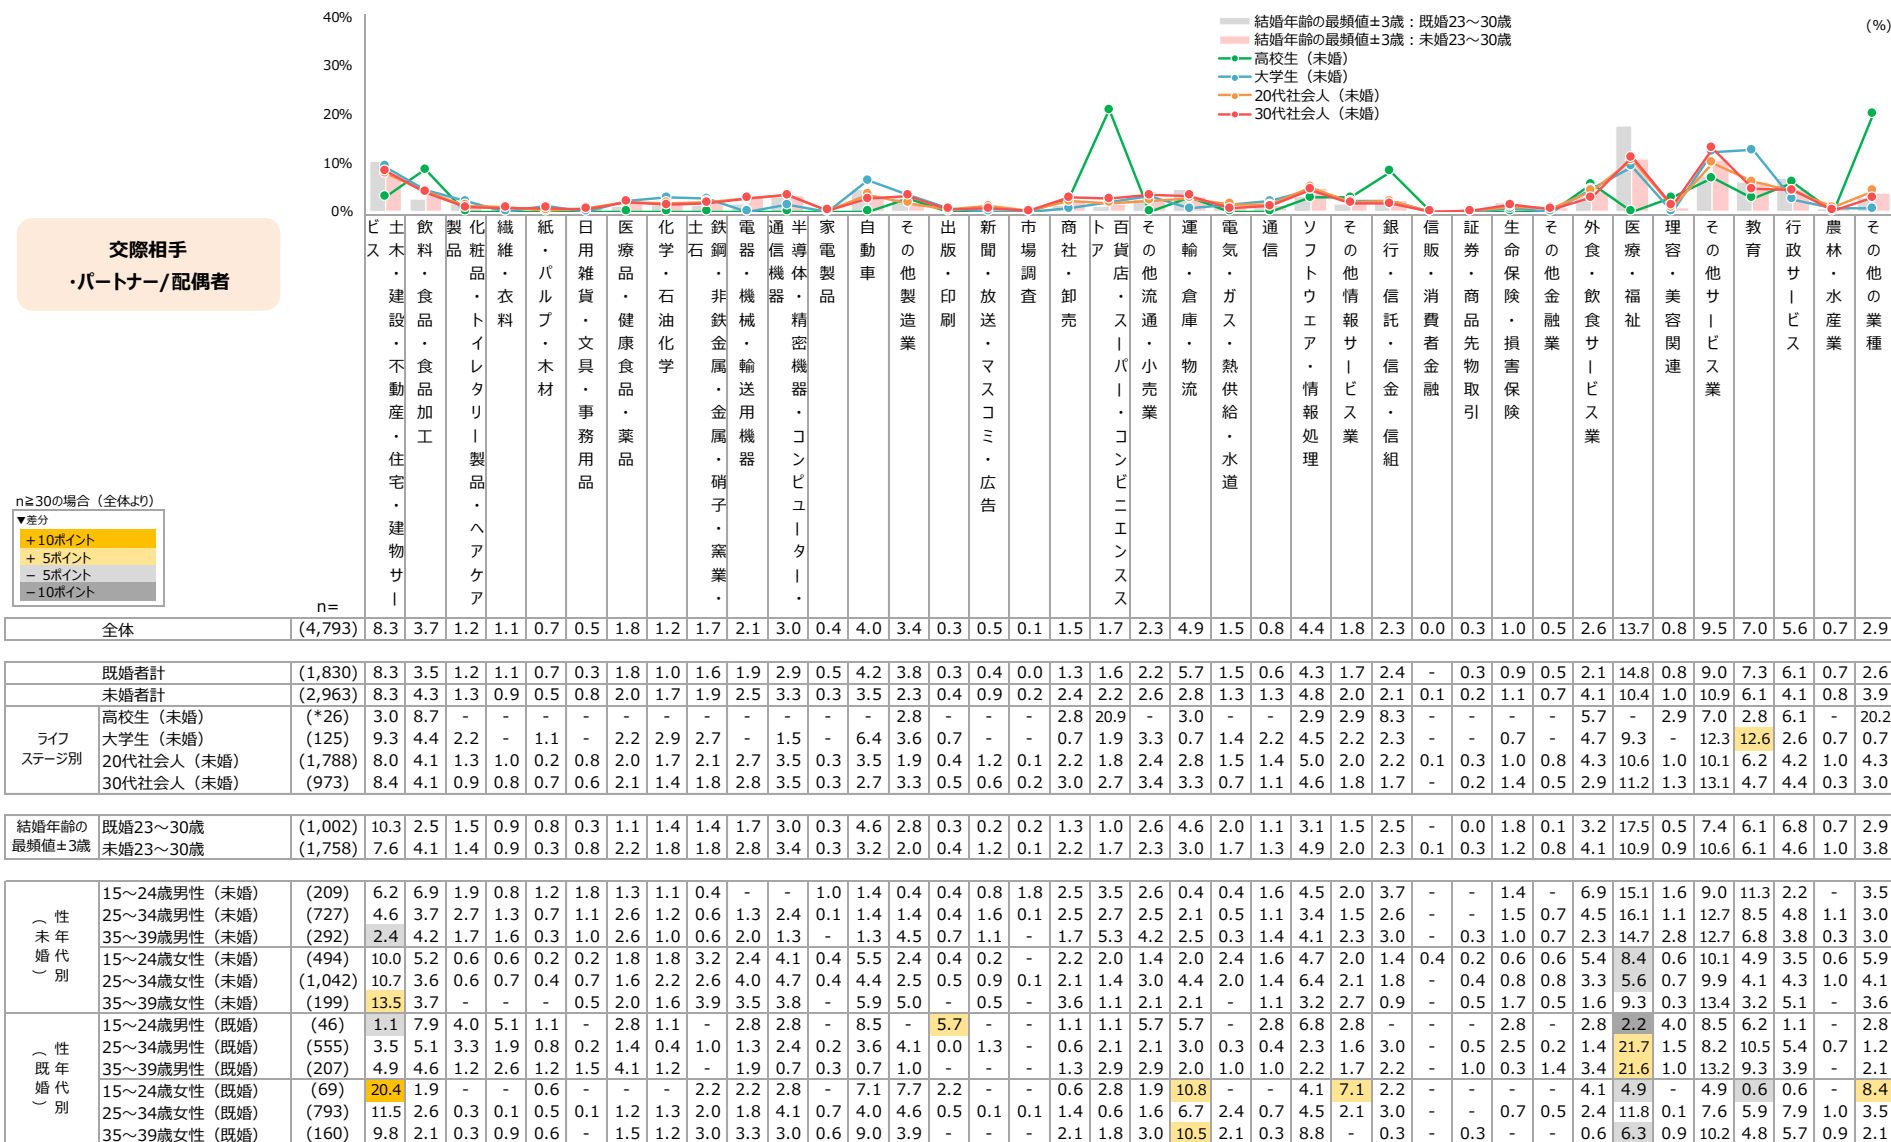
40%
30%
20%
10%
0%

結婚年齢の最頻値±3歳：既婚23～30歳
結婚年齢の最頻値±3歳：未婚23～30歳
高校生（未婚）
大学生（未婚）
20代社会人（未婚）
30代社会人（未婚）

(%)

交際相手・パートナー/配偶者

n≧30の場合（全体より）
▼差分
+10ポイント
+ 5ポイント
− 5ポイント
−10ポイント

n=

| | | n= | 土木・建設・不動産・住宅・建物サービス | 飲料・食品・食品加工 | 化粧品・トイレタリー製品・ヘアケア製品 | 繊維・衣料 | 紙・パルプ・木材 | 日用雑貨・文具・事務用品 | 医療品・健康食品・薬品 | 化学・石油化学 | 鉄鋼・非鉄金属・金属・硝子・窯業・土石 | 電器・機械・輸送用機器 | 通信機器 | 半導体・精密機器・コンピューター・ | 家電製品 | 自動車 | その他製造業 | 出版・印刷 | 新聞・放送・マスコミ・広告 | 市場調査 | 商社・卸売 | 百貨店・スーパー・コンビニエンスストア | その他流通・小売業 | 運輸・倉庫・物流 | 電気・ガス・熱供給・水道 | 通信 | ソフトウェア・情報処理 | その他情報サービス業 | 銀行・信託・信金・信組 | 信販・消費者金融 | 証券・商品先物取引 | 生命保険・損害保険 | その他金融業 | 外食・飲食サービス業 | 医療・福祉 | 理容・美容関連 | その他サービス業 | 教育 | 行政サービス | 農林・水産業 | その他の業種 |
|---|---|---|---|---|---|---|---|---|---|---|---|---|---|---|---|---|---|---|---|---|---|---|---|---|---|---|---|---|---|---|---|---|---|---|---|---|---|---|---|---|---|
| 全体 | | (4,793) | 8.3 | 3.7 | 1.2 | 1.1 | 0.7 | 0.5 | 1.8 | 1.2 | 1.7 | 2.1 | 3.0 | 0.4 | 4.0 | 3.4 | 0.3 | 0.5 | 0.1 | 1.5 | 1.7 | 2.3 | 4.9 | 1.5 | 0.8 | 4.4 | 1.8 | 2.3 | 0.0 | 0.3 | 1.0 | 0.5 | 2.6 | 13.7 | 0.8 | 9.5 | 7.0 | 5.6 | 0.7 | 2.9 |
| | 既婚者計 | (1,830) | 8.3 | 3.5 | 1.2 | 1.1 | 0.7 | 0.3 | 1.8 | 1.0 | 1.6 | 1.9 | 2.9 | 0.5 | 4.2 | 3.8 | 0.3 | 0.4 | 0.0 | 1.3 | 1.6 | 2.2 | 5.7 | 1.5 | 0.6 | 4.3 | 1.7 | 2.4 | - | 0.3 | 0.9 | 0.5 | 2.1 | 14.8 | 0.8 | 9.0 | 7.3 | 6.1 | 0.7 | 2.6 |
| | 未婚者計 | (2,963) | 8.3 | 4.3 | 1.3 | 0.9 | 0.5 | 0.8 | 2.0 | 1.7 | 1.9 | 2.5 | 3.3 | 0.3 | 3.5 | 2.3 | 0.4 | 0.9 | 0.2 | 2.4 | 2.2 | 2.6 | 2.8 | 1.3 | 1.3 | 4.8 | 2.0 | 2.1 | 0.1 | 0.2 | 1.1 | 0.7 | 4.1 | 10.4 | 1.0 | 10.9 | 6.1 | 4.1 | 0.8 | 3.9 |
| ライフステージ別 | 高校生（未婚） | (*26) | 3.0 | 8.7 | - | - | - | - | - | - | - | - | - | - | - | 2.8 | - | - | - | 2.8 | 20.9 | - | 3.0 | - | - | 2.9 | 2.9 | 8.3 | - | - | - | - | 5.7 | - | 2.9 | 7.0 | 2.8 | 6.1 | - | 20.2 |
| | 大学生（未婚） | (125) | 9.3 | 4.4 | 2.2 | - | 1.1 | - | 2.2 | 2.9 | 2.7 | - | 1.5 | - | 6.4 | 3.6 | 0.7 | - | - | 0.7 | 1.9 | 3.3 | 0.7 | 1.4 | 2.2 | 4.5 | 2.2 | 2.3 | - | - | 0.7 | - | 4.7 | 9.3 | - | 12.3 | 12.6 | 2.6 | 0.7 | 0.7 |
| | 20代社会人（未婚） | (1,788) | 8.0 | 4.1 | 1.3 | 1.0 | 0.2 | 0.8 | 2.0 | 1.7 | 2.1 | 2.7 | 3.5 | 0.3 | 3.5 | 1.9 | 0.4 | 1.2 | 0.1 | 2.2 | 1.8 | 2.4 | 2.8 | 1.5 | 1.4 | 5.0 | 2.0 | 2.2 | 0.1 | 0.3 | 1.0 | 0.8 | 4.3 | 10.6 | 1.0 | 10.1 | 6.2 | 4.2 | 1.0 | 4.3 |
| | 30代社会人（未婚） | (973) | 8.4 | 4.1 | 0.9 | 0.8 | 0.7 | 0.6 | 2.1 | 1.4 | 1.8 | 2.8 | 3.5 | 0.3 | 2.7 | 3.3 | 0.5 | 0.6 | 0.2 | 3.0 | 2.7 | 3.4 | 3.3 | 0.7 | 1.1 | 4.6 | 1.8 | 1.7 | - | 0.2 | 1.4 | 0.5 | 2.9 | 11.2 | 1.3 | 13.1 | 4.7 | 4.4 | 0.3 | 3.0 |
| 結婚年齢の最頻値±3歳 | 既婚23～30歳 | (1,002) | 10.3 | 2.5 | 1.5 | 0.9 | 0.8 | 0.3 | 1.1 | 1.4 | 1.4 | 1.7 | 3.0 | 0.3 | 4.6 | 2.8 | 0.3 | 0.2 | 0.2 | 1.3 | 1.0 | 2.6 | 4.6 | 2.0 | 1.1 | 3.1 | 1.5 | 2.5 | - | 0.0 | 1.8 | 0.1 | 3.2 | 17.5 | 0.5 | 7.4 | 6.1 | 6.8 | 0.7 | 2.9 |
| | 未婚23～30歳 | (1,758) | 7.6 | 4.1 | 1.4 | 0.9 | 0.3 | 0.8 | 2.2 | 1.8 | 1.8 | 2.8 | 3.4 | 0.3 | 3.2 | 2.0 | 0.4 | 1.2 | 0.1 | 2.2 | 1.7 | 2.3 | 3.0 | 1.7 | 1.3 | 4.9 | 2.0 | 2.3 | 0.1 | 0.3 | 1.2 | 0.8 | 4.1 | 10.9 | 0.9 | 10.6 | 6.1 | 4.6 | 1.0 | 3.8 |
| （未婚 性年代別） | 15～24歳男性（未婚） | (209) | 6.2 | 6.9 | 1.9 | 0.8 | 1.2 | 1.8 | 1.3 | 1.1 | 0.4 | - | - | 1.0 | 1.4 | 0.4 | 0.4 | 0.8 | 1.8 | 2.5 | 3.5 | 2.6 | 0.4 | 0.4 | 1.6 | 4.5 | 2.0 | 3.7 | - | - | 1.4 | - | 6.9 | 15.1 | 1.6 | 9.0 | 11.3 | 2.2 | - | 3.5 |
| | 25～34歳男性（未婚） | (727) | 4.6 | 3.7 | 2.7 | 1.3 | 0.7 | 1.1 | 2.6 | 1.2 | 0.6 | 1.3 | 2.4 | 0.1 | 1.4 | 1.4 | 0.4 | 1.6 | 0.1 | 2.5 | 2.7 | 2.5 | 2.1 | 0.5 | 1.1 | 3.4 | 1.5 | 2.6 | - | - | 1.5 | 0.7 | 4.5 | 16.1 | 1.1 | 12.7 | 8.5 | 4.8 | 1.1 | 3.0 |
| | 35～39歳男性（未婚） | (292) | 2.4 | 4.2 | 1.7 | 1.6 | 0.3 | 1.0 | 2.6 | 1.0 | 0.6 | 2.0 | 1.3 | - | 1.3 | 4.5 | 0.7 | 1.1 | - | 1.7 | 5.3 | 4.2 | 2.5 | 0.3 | 1.4 | 4.1 | 2.3 | 3.0 | - | 0.3 | 1.0 | 0.7 | 2.3 | 14.7 | 2.8 | 12.7 | 6.8 | 3.8 | 0.3 | 3.0 |
| | 15～24歳女性（未婚） | (494) | 10.0 | 5.2 | 0.6 | 0.6 | 0.2 | 0.2 | 1.8 | 1.8 | 3.2 | 2.4 | 4.1 | 0.4 | 5.5 | 2.4 | 0.4 | 0.2 | - | 2.2 | 2.0 | 1.4 | 2.0 | 2.4 | 1.6 | 4.7 | 2.0 | 1.4 | 0.4 | 0.2 | 0.6 | 0.6 | 5.4 | 8.4 | 0.6 | 10.1 | 4.9 | 3.5 | 0.6 | 5.9 |
| | 25～34歳女性（未婚） | (1,042) | 10.7 | 3.6 | 0.6 | 0.7 | 0.4 | 0.7 | 1.6 | 2.2 | 2.6 | 4.0 | 4.7 | 0.4 | 4.4 | 2.5 | 0.5 | 0.9 | 0.1 | 2.1 | 1.4 | 3.0 | 4.4 | 2.0 | 1.6 | 6.4 | 2.1 | 1.8 | - | 0.4 | 0.8 | 0.8 | 3.3 | 5.6 | 0.7 | 9.9 | 4.1 | 4.3 | 1.0 | 4.1 |
| | 35～39歳女性（未婚） | (199) | 13.5 | 3.7 | - | - | - | 0.5 | 2.0 | 1.6 | 3.9 | 3.5 | 3.8 | - | 5.9 | 5.0 | - | 0.5 | - | 3.6 | 1.1 | 2.1 | 2.1 | - | 1.1 | 3.2 | 2.7 | 0.9 | - | 0.5 | 1.7 | 0.5 | 1.6 | 9.3 | 0.3 | 13.4 | 3.2 | 5.1 | - | 3.6 |
| （既婚 性年代別） | 15～24歳男性（既婚） | (46) | 1.1 | 7.9 | 4.0 | 5.1 | 1.1 | - | 2.8 | 1.1 | - | 2.8 | 2.8 | - | 8.5 | - | 5.7 | - | - | 1.1 | 1.1 | 5.7 | 5.7 | - | 2.8 | 6.8 | 2.8 | - | - | - | 2.8 | - | 2.8 | 2.2 | 4.0 | 8.5 | 6.2 | 1.1 | - | 2.8 |
| | 25～34歳男性（既婚） | (555) | 3.5 | 5.1 | 3.3 | 1.9 | 0.8 | 0.2 | 1.4 | 0.4 | 1.0 | 1.3 | 2.4 | 0.2 | 3.6 | 4.1 | 0.0 | 1.3 | - | 0.6 | 2.1 | 2.1 | 3.0 | 0.3 | 0.4 | 2.3 | 1.6 | 3.0 | - | 0.5 | 2.5 | 0.2 | 1.4 | 21.7 | 1.5 | 8.2 | 10.5 | 5.4 | 0.7 | 1.2 |
| | 35～39歳男性（既婚） | (207) | 4.9 | 4.6 | 1.2 | 2.6 | 1.2 | 1.5 | 4.1 | 1.2 | - | 1.9 | 0.7 | 0.3 | 0.7 | 1.0 | - | - | - | 1.3 | 2.9 | 2.9 | 2.0 | 1.0 | 1.0 | 2.2 | 1.7 | 2.2 | - | 1.0 | 0.3 | 1.4 | 3.4 | 21.6 | 1.0 | 13.2 | 9.3 | 3.9 | - | 2.1 |
| | 15～24歳女性（既婚） | (69) | 20.4 | 1.9 | - | - | 0.6 | - | - | - | 2.2 | 2.2 | 2.8 | - | 7.1 | 7.7 | 2.2 | - | - | 0.6 | 2.8 | 1.9 | 10.8 | - | - | 4.1 | 7.1 | 2.2 | - | - | - | - | 4.1 | 4.9 | - | 4.9 | 0.6 | 0.6 | - | 8.4 |
| | 25～34歳女性（既婚） | (793) | 11.5 | 2.6 | 0.3 | 0.1 | 0.5 | 0.1 | 1.2 | 1.3 | 2.0 | 1.8 | 4.1 | 0.7 | 4.0 | 4.6 | 0.5 | 0.1 | 0.1 | 1.4 | 0.6 | 1.6 | 6.7 | 2.4 | 0.7 | 4.5 | 2.1 | 3.0 | - | - | 0.7 | 0.5 | 2.4 | 11.8 | 0.1 | 7.6 | 5.9 | 7.9 | 1.0 | 3.5 |
| | 35～39歳女性（既婚） | (160) | 9.8 | 2.1 | 0.3 | 0.9 | 0.6 | - | 1.5 | 1.2 | 3.0 | 3.3 | 3.0 | 0.6 | 9.0 | 3.9 | - | - | - | 2.1 | 1.8 | 3.0 | 10.5 | 2.1 | 0.3 | 8.8 | - | 0.3 | - | 0.3 | - | - | 0.6 | 6.3 | 0.9 | 10.2 | 4.8 | 5.7 | 0.9 | 2.1 |